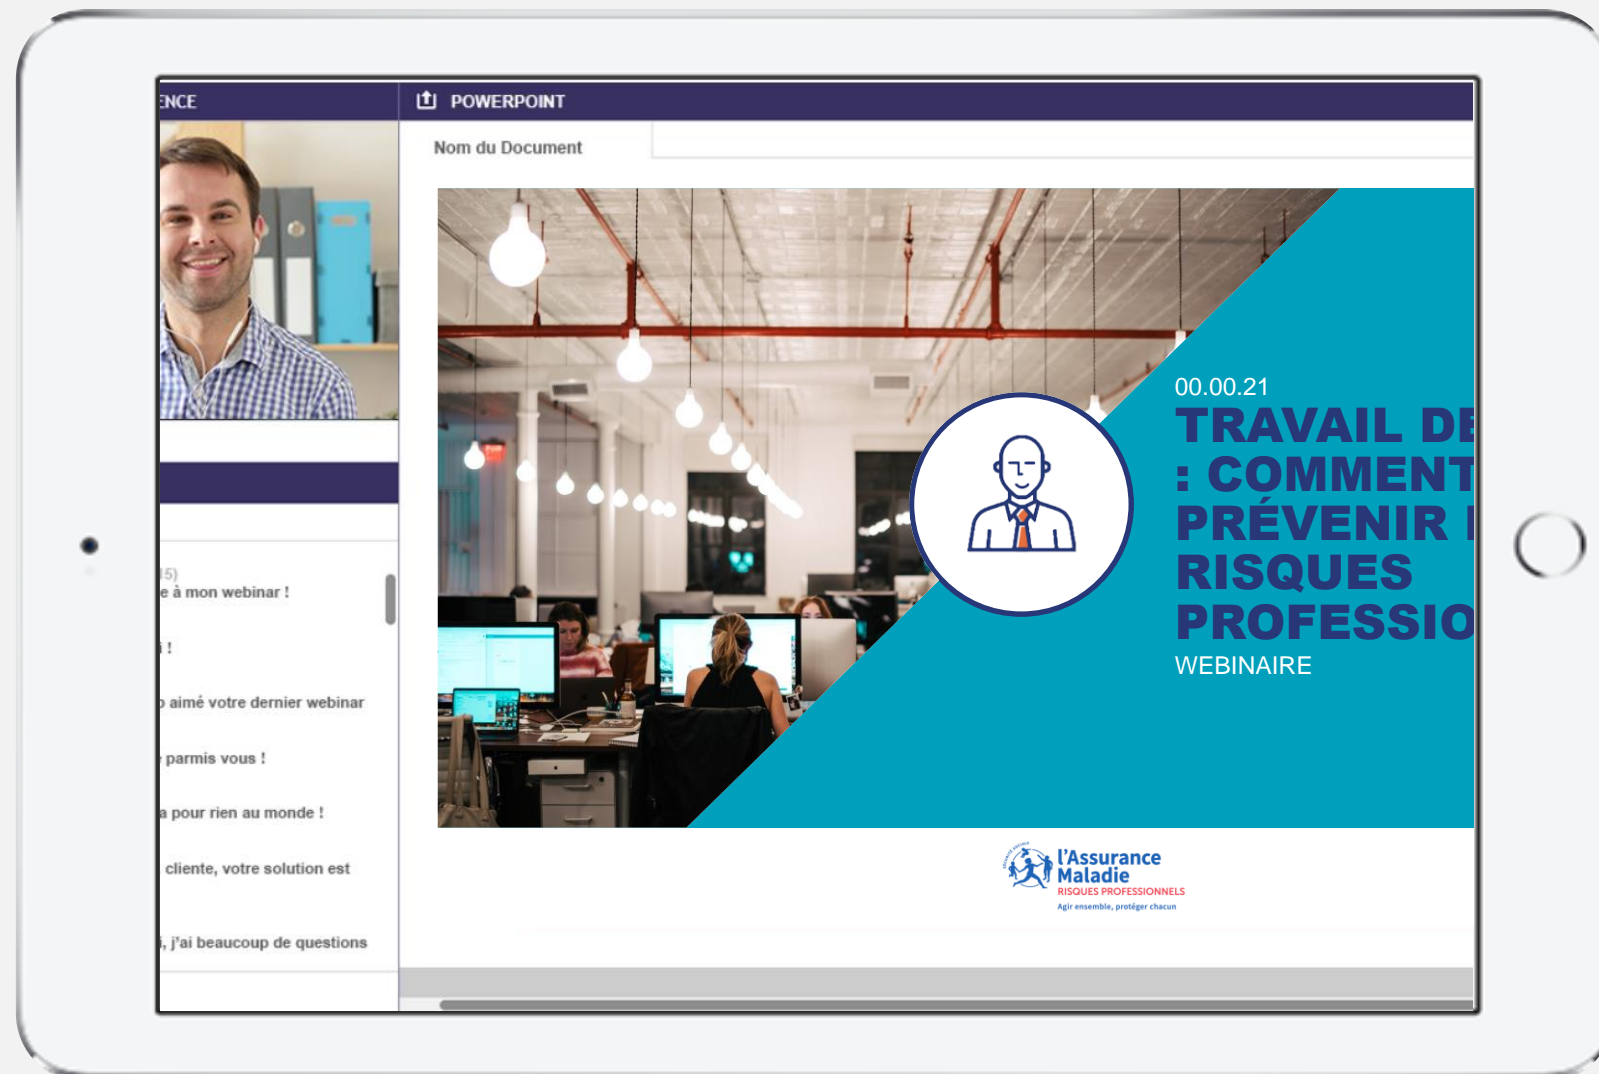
ENCE

POWERPOINT

Nom du Document

00.00.21

TRAVAIL DE : COMMENT PRÉVENIR I RISQUES PROFESSIO

WEBINAIRE

l'Assurance Maladie
RISQUES PROFESSIONNELS
Agir ensemble, protéger chacun

15)
e à mon webinar !

i !

aimé votre dernier webinar

parmis vous !

a pour rien au monde !

cliente, votre solution est

, j'ai beaucoup de questions